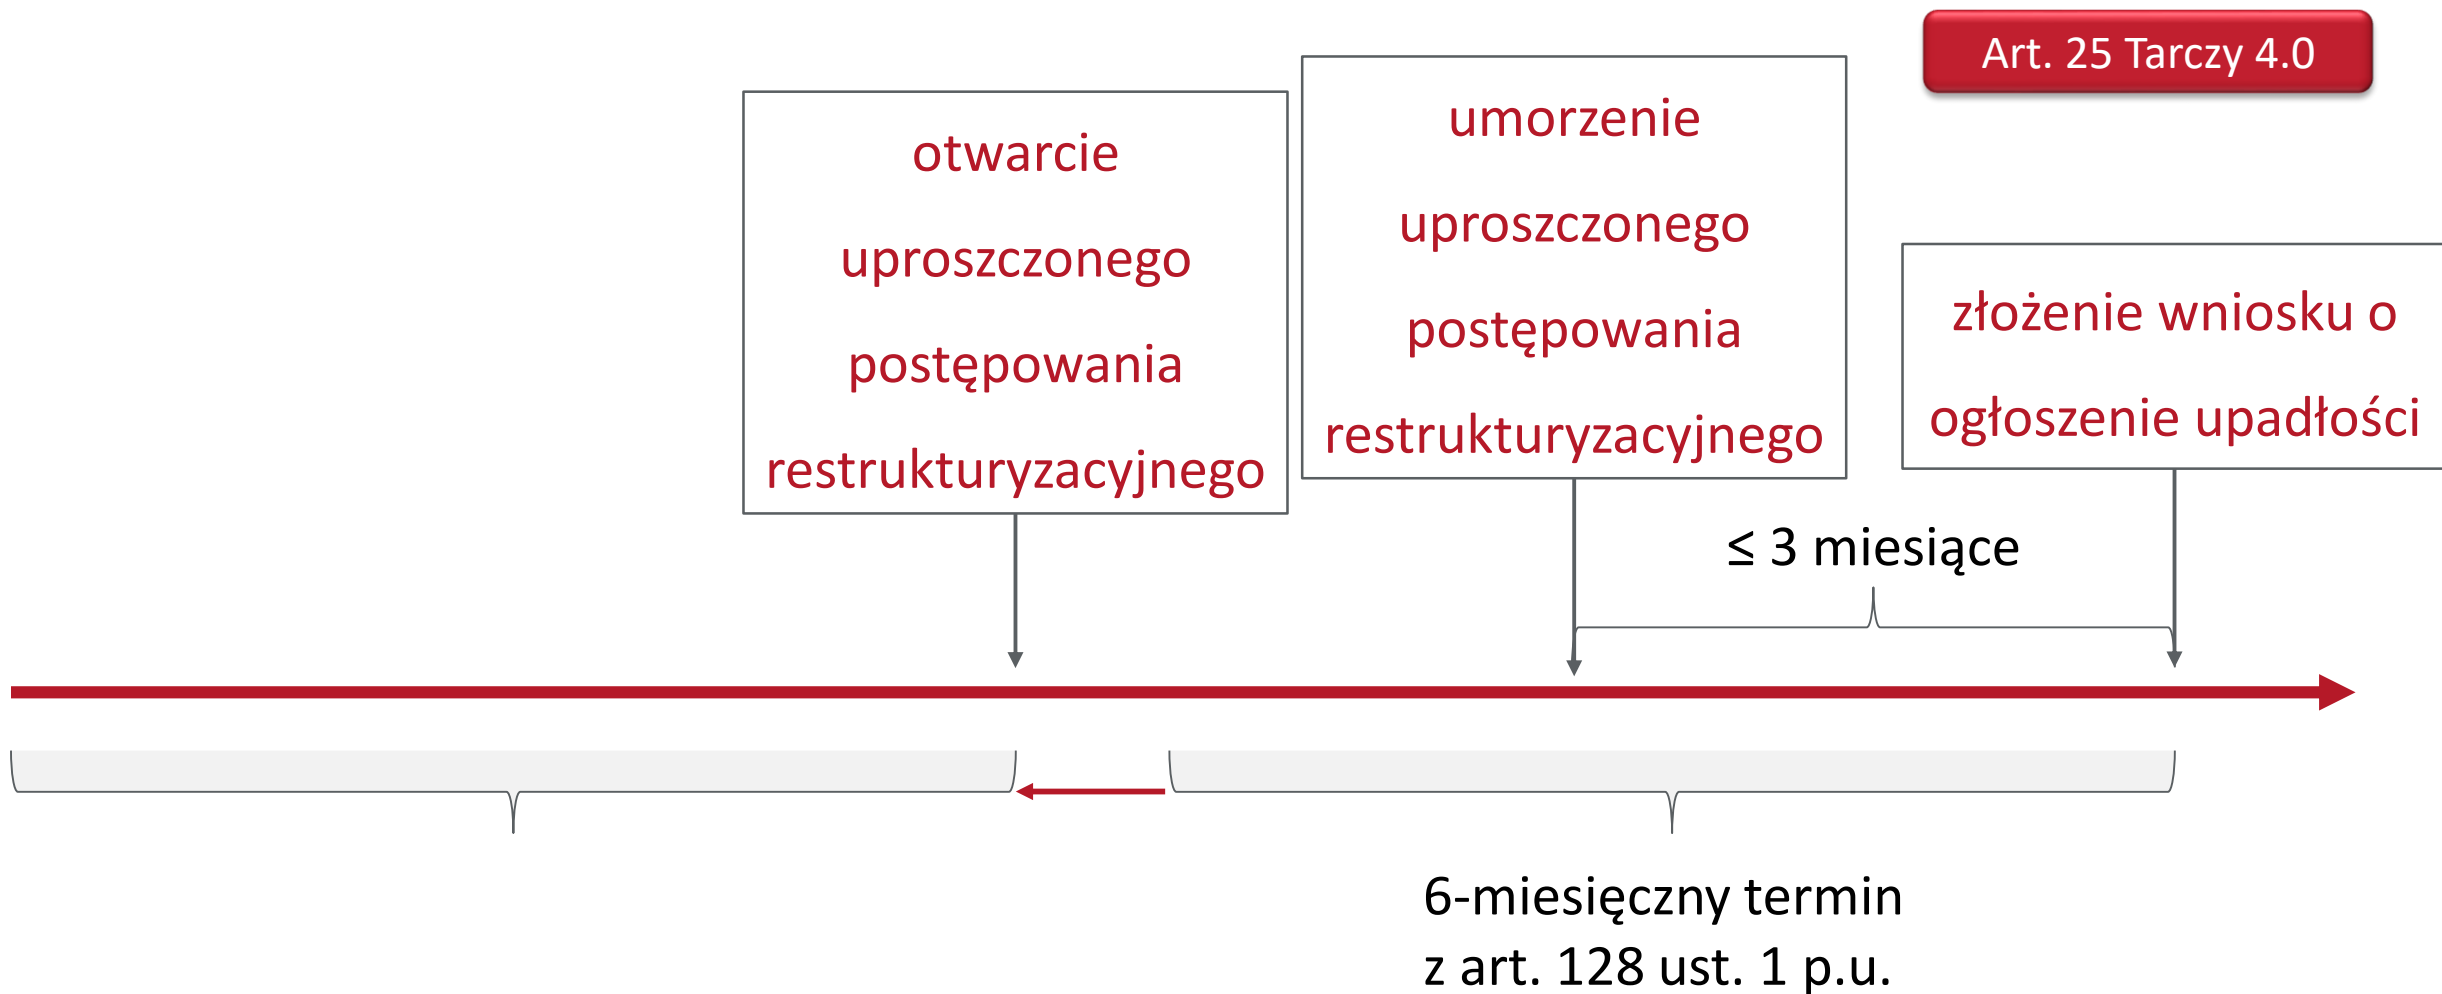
Art. 25 Tarczy 4.0

otwarcie uproszczonego postępowania restrukturyzacyjnego

umorzenie uproszczonego postępowania restrukturyzacyjnego

złożenie wniosku o ogłoszenie upadłości

≤ 3 miesiące

6-miesięczny termin z art. 128 ust. 1 p.u.